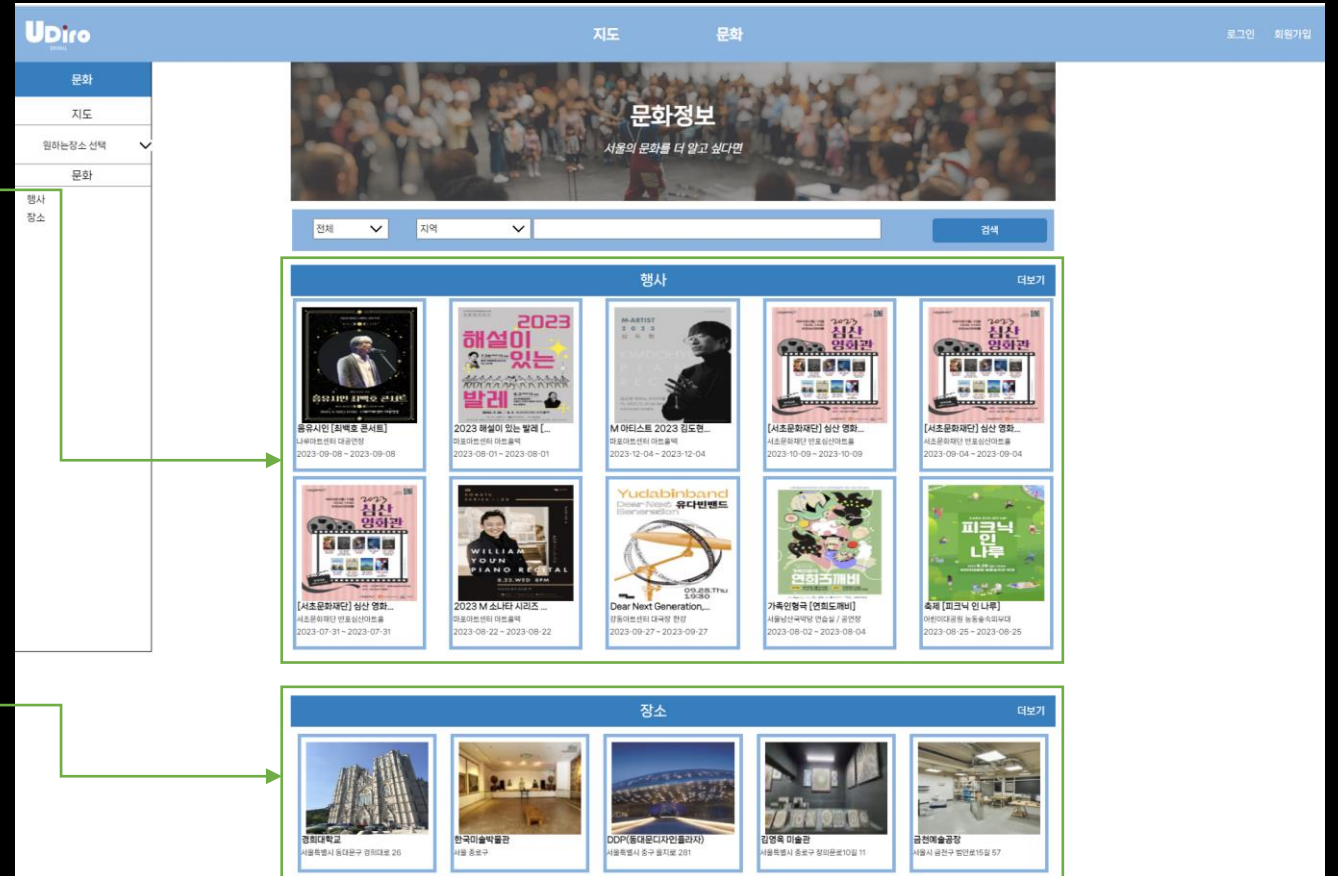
UDiro

지도 문화

로그인 회원가입

문화
지도
원하는장소 선택
문화
행사
장소

문화정보
서울의 문화를 더 알고 싶다면

전체
지역
검색

행사 더보기

음유시인 [최백호 콘서트]
나루아트센터 대공연장
2023-09-08 ~ 2023-09-08

2023 해설이 있는 발레 [...
마포아트센터 아트홀맥
2023-08-01 ~ 2023-08-01

M 아티스트 2023 김도현...
마포아트센터 아트홀맥
2023-12-04 ~ 2023-12-04

[서초문화재단] 심산 영화...
서초문화재단 반포심산아트홀
2023-10-09 ~ 2023-10-09

[서초문화재단] 심산 영화...
서초문화재단 반포심산아트홀
2023-09-04 ~ 2023-09-04

[서초문화재단] 심산 영화...
서초문화재단 반포심산아트홀
2023-07-31 ~ 2023-07-31

2023 M 소나타 시리즈 ...
마포아트센터 아트홀맥
2023-08-22 ~ 2023-08-22

Dear Next Generation,...
강동아트센터 대극장 한강
2023-09-27 ~ 2023-09-27

가족인형극 [연희도깨비]
서울남산국악당 연습실 / 공연장
2023-08-02 ~ 2023-08-04

축제 [피크닉 인 나루]
어린이대공원 능동숲속의무대
2023-08-25 ~ 2023-08-25

장소 더보기

경희대학교
서울특별시 동대문구 경희대로 26

한국미술박물관
서울 종로구

DDP(동대문디자인플라자)
서울특별시 중구 을지로 281

김영옥 미술관
서울특별시 종로구 창의문로10길 11

금천예술공장
서울시 금천구 범안로15길 57